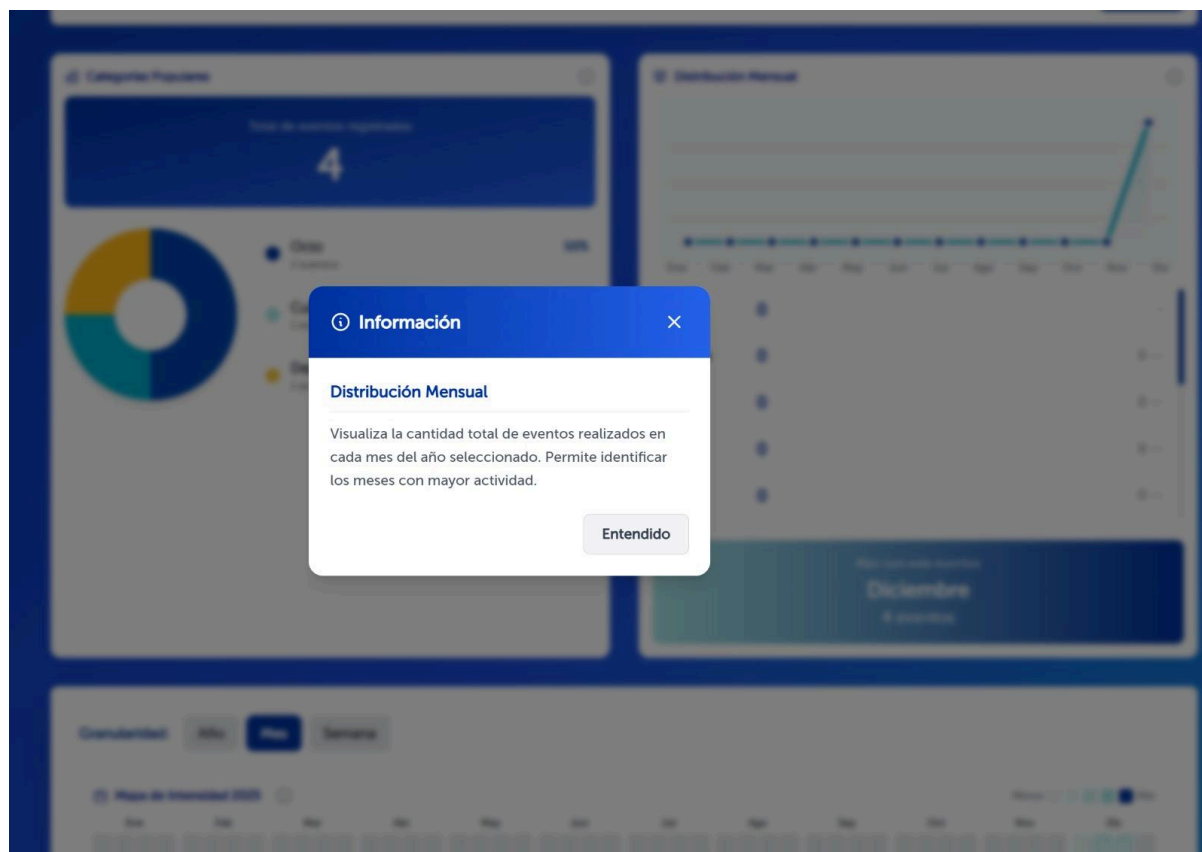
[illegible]

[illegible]

4

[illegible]

Diciembre

ⓘ Información ×

Distribución Mensual

Visualiza la cantidad total de eventos realizados en cada mes del año seleccionado. Permite identificar los meses con mayor actividad.

Entendido

Granularidad Año Mes Semana

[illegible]